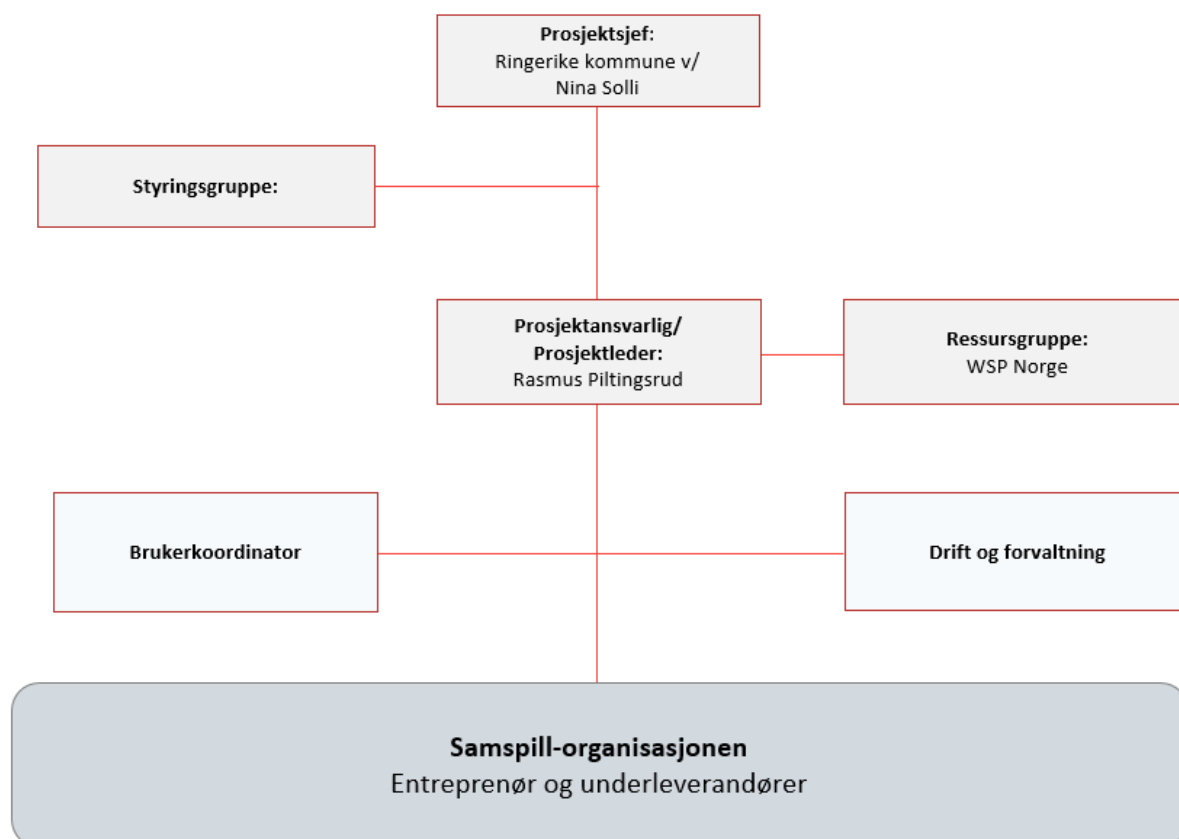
Prosjektsjef:
Ringerike kommune v/
Nina Solli

Styringsgruppe:

Prosjektansvarlig/
Prosjektleder:
Rasmus Piltingsrud

Ressursgruppe:
WSP Norge

Brukerkoordinator

Drift og forvaltning

Samspill-organisasjonen
Entreprenør og underleverandører